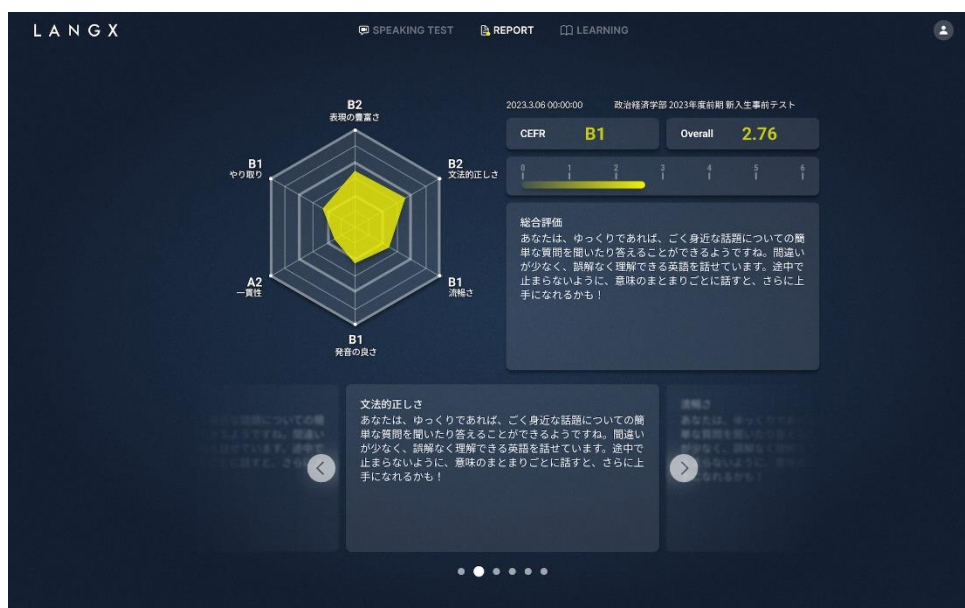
LANGX

SPEAKING TEST
REPORT
LEARNING

B2
表現の豊富さ

B2
文法的正しさ

B1
流暢さ

B1
発音の良さ

A2
一貫性

B1
やり取り

2023.3.06 00:00:00
政治経済学部 2023年度前期 新入生事前テスト

CEFR B1

Overall 2.76

0 1 2 3 4 5 6

総合評価
あなたは、ゆっくりであれば、ごく身近な話題についての簡単な質問を聞いたり答えることができるようですね。間違いが少なく、誤解なく理解できる英語を話せています。途中で止まらないように、意味のまとまりごとに話すと、さらに上手になれるかも！

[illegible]

文法的正しさ
あなたは、ゆっくりであれば、ごく身近な話題についての簡単な質問を聞いたり答えることができるようですね。間違いが少なく、誤解なく理解できる英語を話せています。途中で止まらないように、意味のまとまりごとに話すと、さらに上手になれるかも！

流暢さ
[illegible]